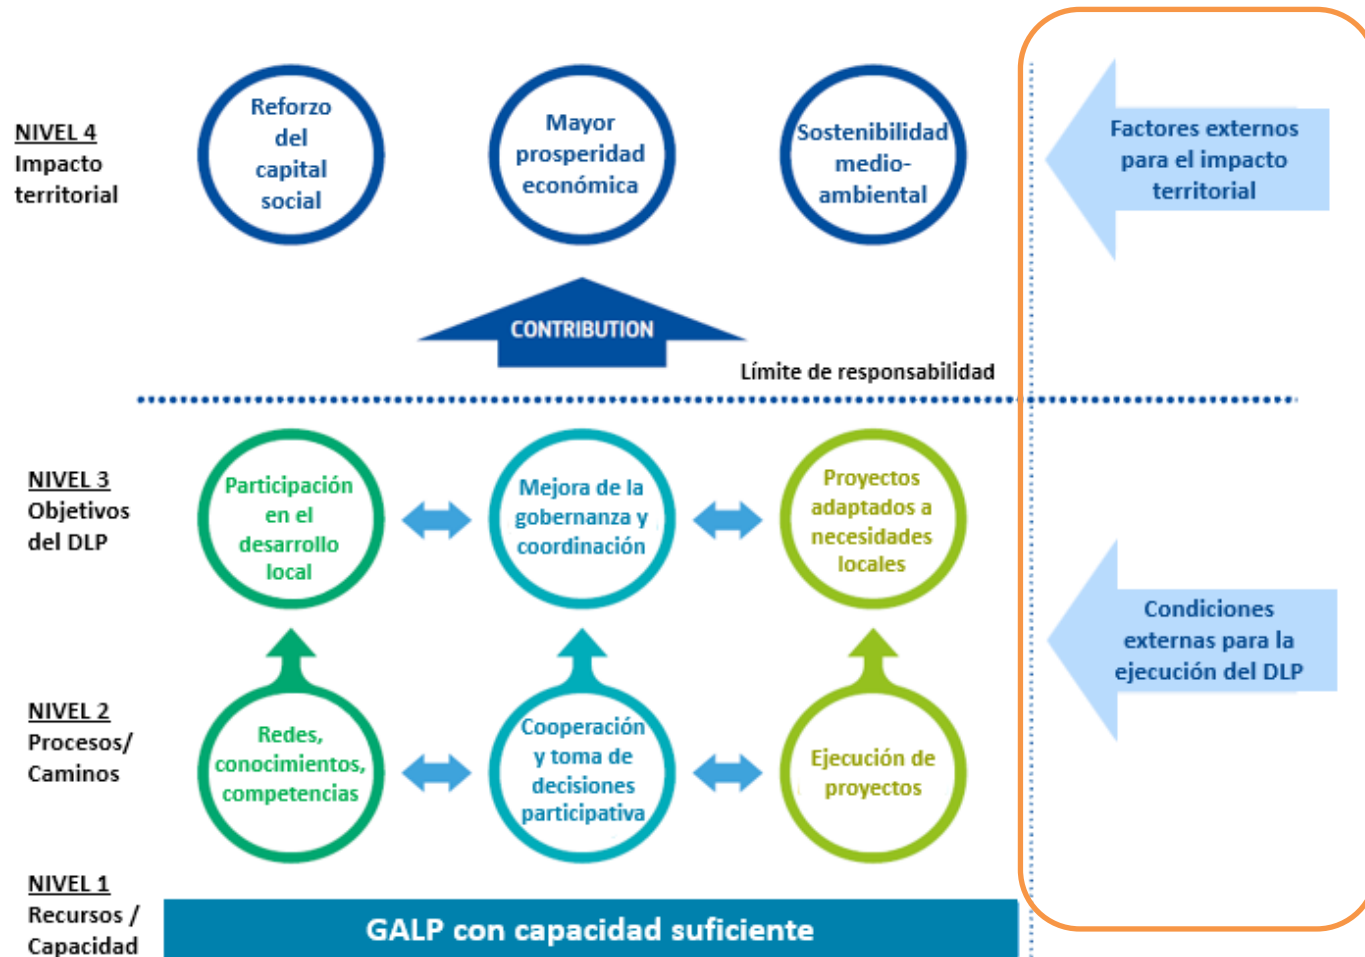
NIVEL 4
Impacto territorial

Reforzo del capital social

Mayor prosperidad económica

Sostenibilidad medio-ambiental

Factores externos para el impacto territorial

CONTRIBUTION

Límite de responsabilidad

NIVEL 3
Objetivos del DLP

Participación en el desarrollo local

Mejora de la gobernanza y coordinación

Proyectos adaptados a necesidades locales

Condiciones externas para la ejecución del DLP

NIVEL 2
Procesos/ Caminos

Redes, conocimientos, competencias

Cooperación y toma de decisiones participativa

Ejecución de proyectos

NIVEL 1
Recursos / Capacidad

GALP con capacidad suficiente